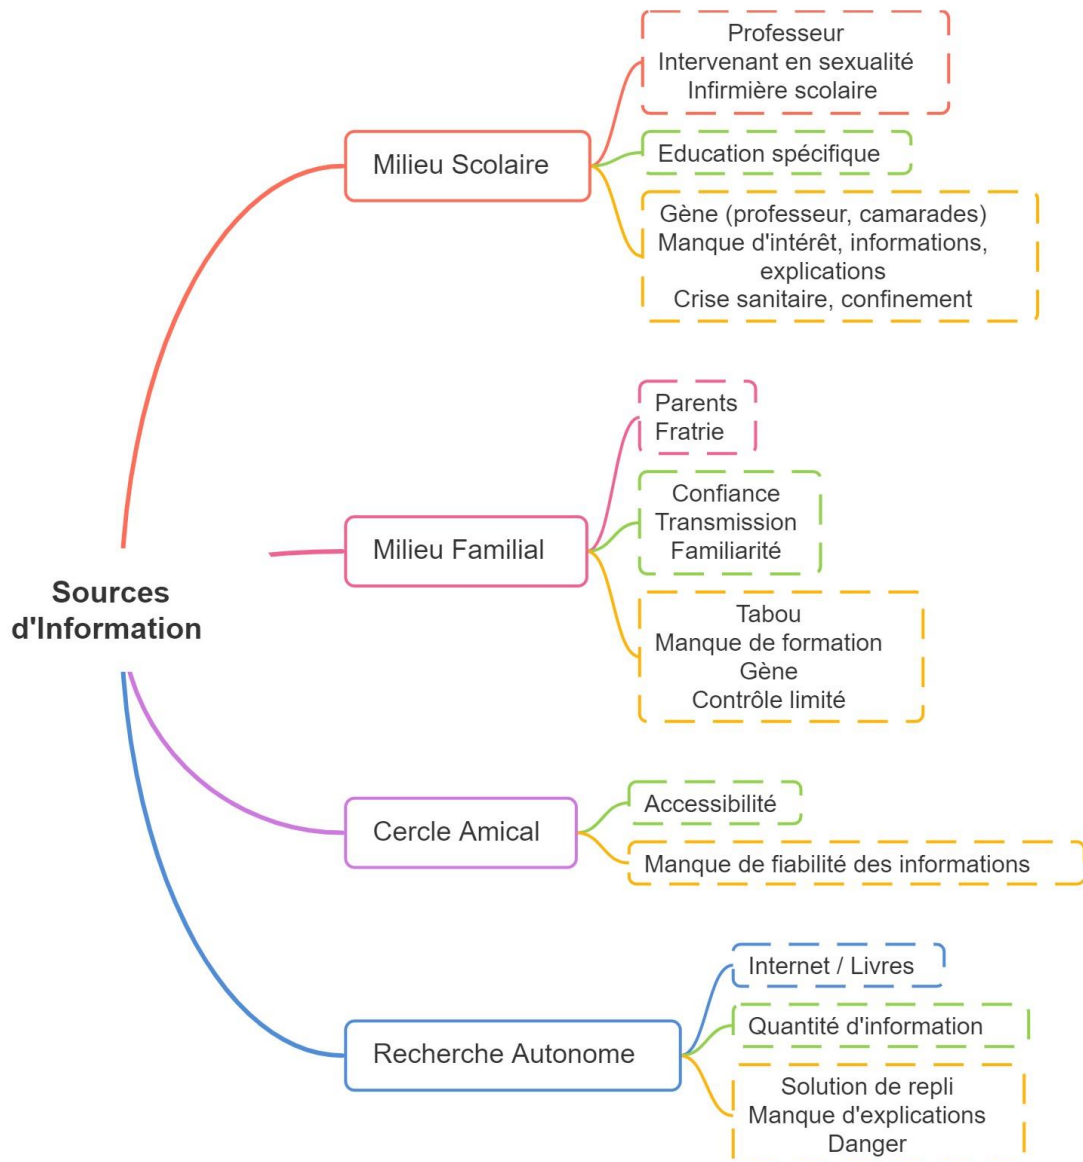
Sources d'Information

Milieu Scolaire

Professeur
Intervenant en sexualité
Infirmière scolaire

Education spécifique

Gène (professeur, camarades)
Manque d'intérêt, informations, explications
Crise sanitaire, confinement

Milieu Familial

Parents
Fratrie

Confiance
Transmission
Familiarité

Tabou
Manque de formation
Gène
Contrôle limité

Cercle Amical

Accessibilité

Manque de fiabilité des informations

Recherche Autonome

Internet / Livres

Quantité d'information

Solution de repli
Manque d'explications
Danger